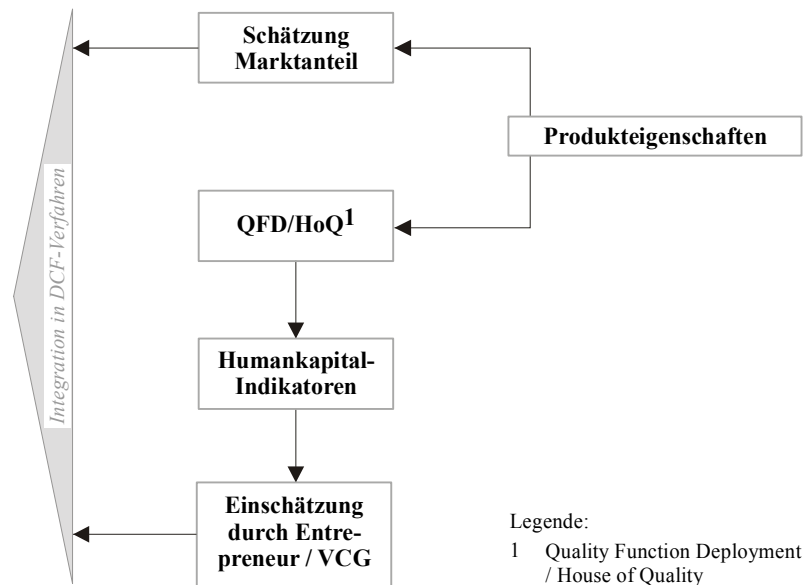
Integration in DCF-Verfahren

Schätzung Marktanteil

Produkteigenschaften

QFD/HoQ$^1$

Humankapital-Indikatoren

Einschätzung durch Entrepreneur / VCG

Legende:

1 Quality Function Deployment / House of Quality